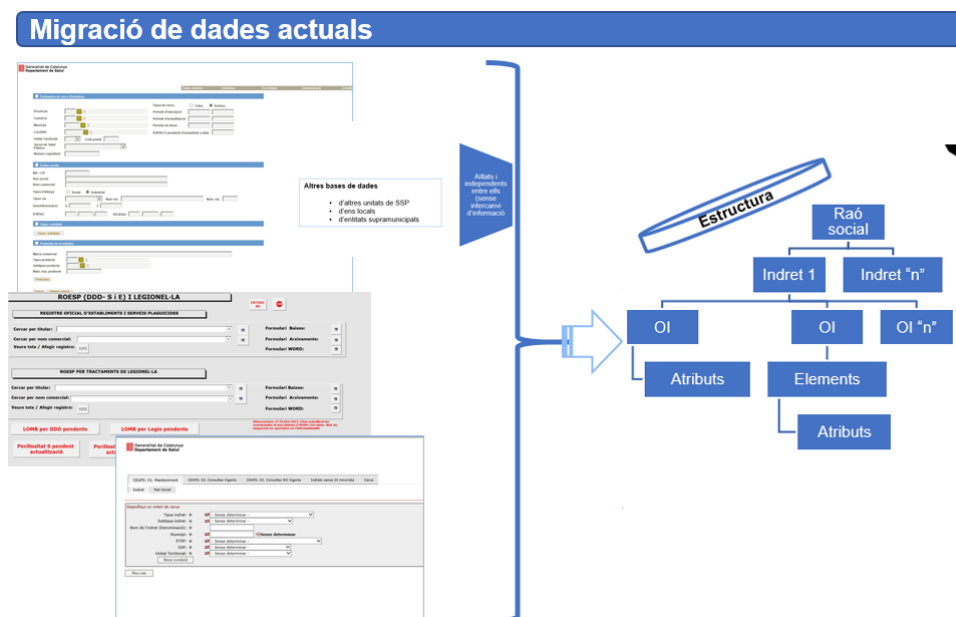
Migració de dades actuals

Generalitat de Catalunya
Departament de Salut

Altres bases de dades

d'altres unitats de SSP
d'ens locals
d'entitats supramunicipals

ROESP (DDD- S i E) I LEGIONEL·LA

REGISTRE OFICIAL D'ESTABLIMENTS I SERVEIS PLAGUICIDES

Cercar per titular:
Cercar per nom comercial:
Veure tots / Afegir registre:

Formulari Baixes:
Formulari Arxivaments:
Formulari WORD:

ROESP PER TRACTAMENTS DE LEGIONEL·LA

Cercar per titular:
Cercar per nom comercial:
Veure tots / Afegir registre:

Formulari Baixes:
Formulari Arxivaments:
Formulari WORD:

LOMB per DDD pendents

LOMB per Legio pendents

Perillositat S pendent actualització

Generalitat de Catalunya
Departament de Salut

Aïllats i independents entre ells (sense intercanvi d'informació

Estructura

Raó social

Indret 1

Indret "n"

OI

OI

OI "n"

Atributs

Elements

Atributs